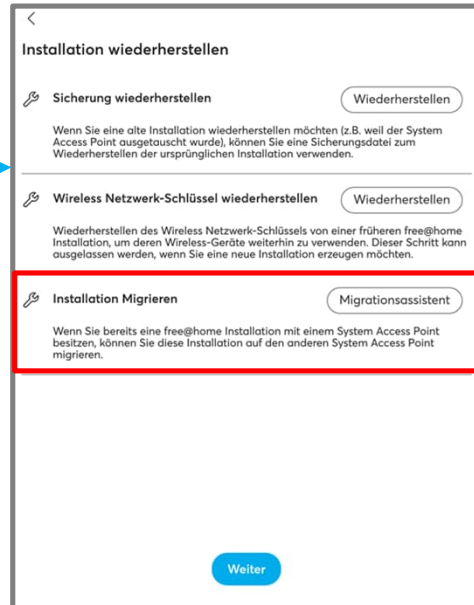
<

Installation wiederherstellen

Sicherung wiederherstellen

Wiederherstellen

Wenn Sie eine alte Installation wiederherstellen möchten (z.B. weil der System Access Point ausgetauscht wurde), können Sie eine Sicherungsdatei zum Wiederherstellen der ursprünglichen Installation verwenden.

Wireless Netzwerk-Schlüssel wiederherstellen

Wiederherstellen

Wiederherstellen des Wireless Netzwerk-Schlüssels von einer früheren free@home Installation, um deren Wireless-Geräte weiterhin zu verwenden. Dieser Schritt kann ausgelassen werden, wenn Sie eine neue Installation erzeugen möchten.

Installation Migrieren

Migrationsassistent

Wenn Sie bereits eine free@home Installation mit einem System Access Point besitzen, können Sie diese Installation auf den anderen System Access Point migrieren.

Weiter